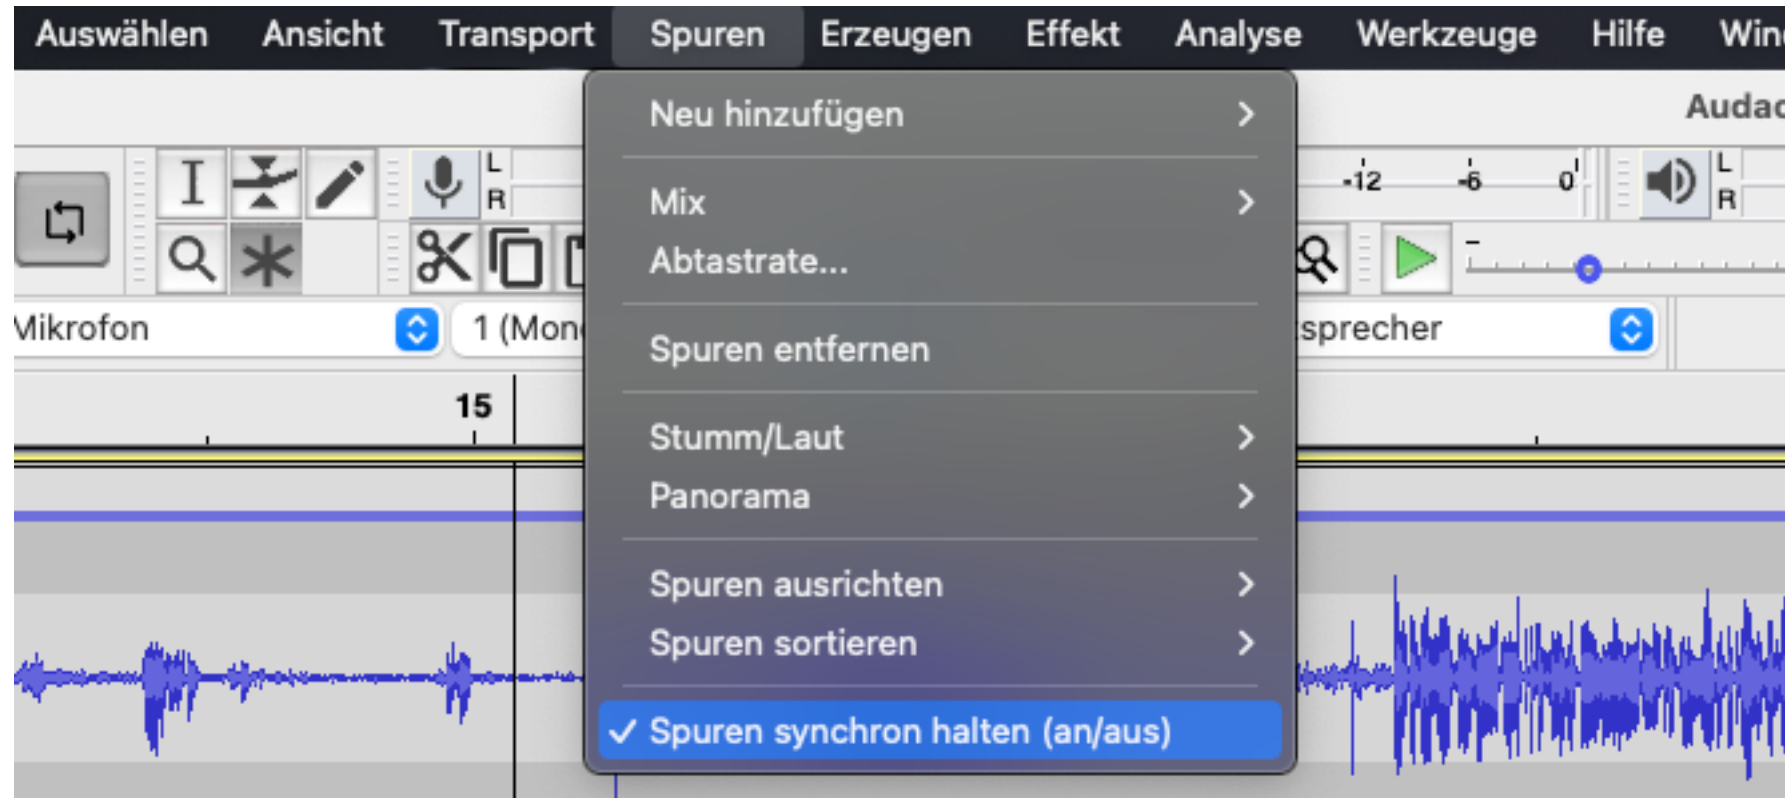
Auswählen Ansicht Transport Spuren Erzeugen Effekt Analyse Werkzeuge Hilfe Win

Audac

L R

-12 -6 0

L R

Mikrofon

1 (Mon

sprecher

15

Neu hinzufügen >

Mix >
Abtastrate...

Spuren entfernen

Stumm/Laut >
Panorama >

Spuren ausrichten >
Spuren sortieren >

✓ Spuren synchron halten (an/aus)